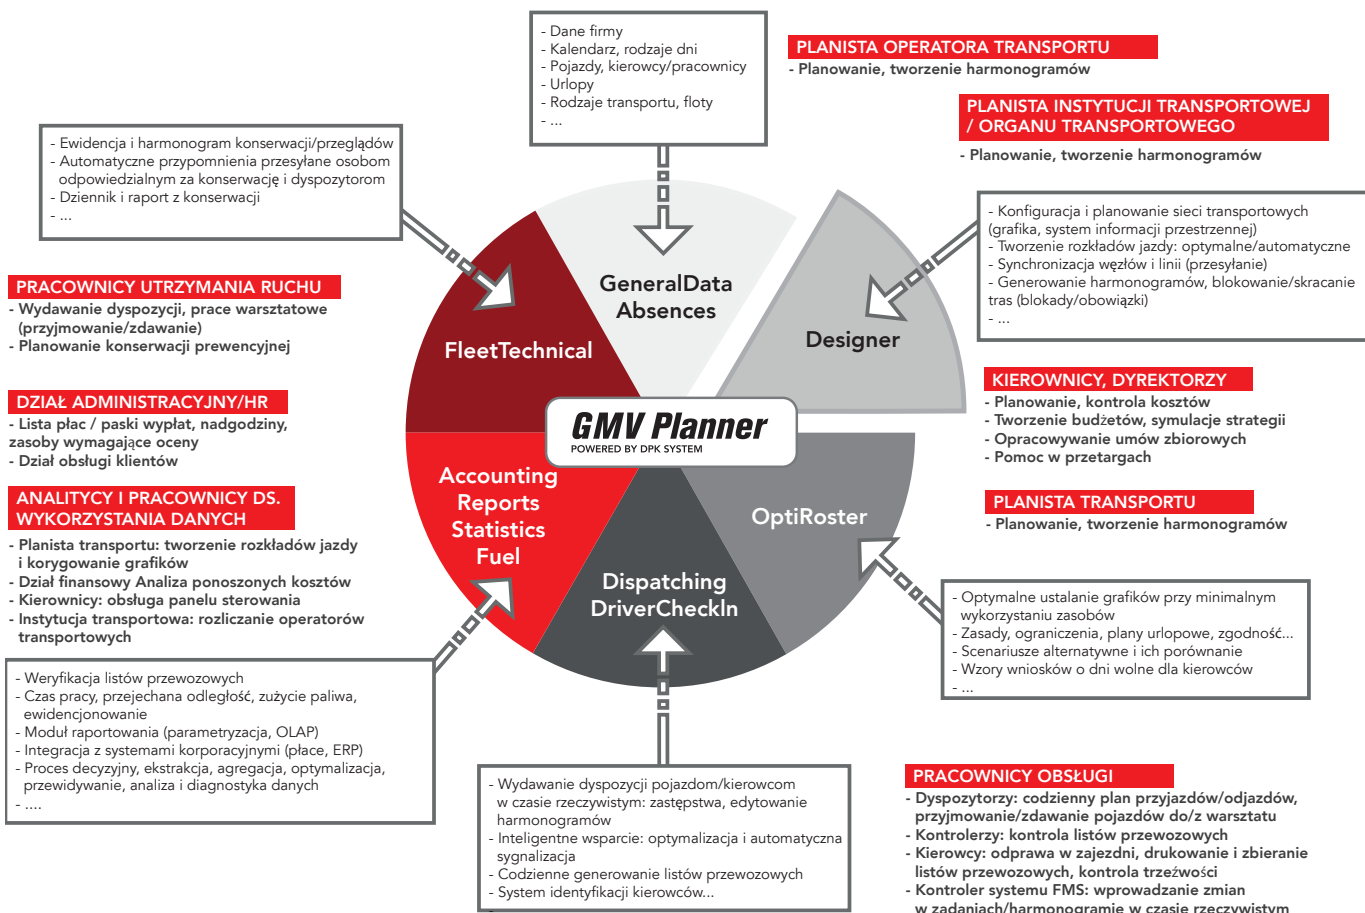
- Dane firmy
- Kalendarz, rodzaje dni
- Pojazdy, kierowcy/pracownicy
- Urlopy
- Rodzaje transportu, floty
- ...

PLANISTA OPERATORA TRANSPORTU
- Planowanie, tworzenie harmonogramów

PLANISTA INSTYTUCJI TRANSPORTOWEJ / ORGANU TRANSPORTOWEGO
- Planowanie, tworzenie harmonogramów

- Ewidencja i harmonogram konserwacji/przeglądów
- Automatyczne przypomnienia przesyłane osobom odpowiedzialnym za konserwację i dyspozytorom
- Dziennik i raport z konserwacji
- ...

- Konfiguracja i planowanie sieci transportowych (grafika, system informacji przestrzennej)
- Tworzenie rozkładów jazdy: optymalne/automatyczne
- Synchronizacja węzłów i linii (przesyłanie)
- Generowanie harmonogramów, blokowanie/skracanie tras (blokady/obowiązki)
- ...

PRACOWNICY UTRZYMANIA RUCHU
- Wydawanie dyspozycji, prace warsztatowe (przyjmowanie/zdawanie)
- Planowanie konserwacji prewencyjnej

GeneralData
Absences

FleetTechnical

Designer

DZIAŁ ADMINISTRACYJNY/HR
- Lista płac / paski wypłat, nadgodziny, zasoby wymagające oceny
- Dział obsługi klientów

KIEROWNICY, DYREKTORZY
- Planowanie, kontrola kosztów
- Tworzenie budżetów, symulacje strategii
- Opracowywanie umów zbiorowych
- Pomoc w przetargach

GMV Planner
POWERED BY DPK SYSTEM

ANALITYCY I PRACOWNICY DS. WYKORZYSTANIA DANYCH
- Planista transportu: tworzenie rozkładów jazdy i korygowanie grafików
- Dział finansowy Analiza ponoszonych kosztów
- Kierownicy: obsługa panelu sterowania
- Instytucja transportowa: rozliczanie operatorów transportowych

Accounting
Reports
Statistics
Fuel

OptiRoster

PLANISTA TRANSPORTU
- Planowanie, tworzenie harmonogramów

Dispatching
DriverCheckIn

- Optymalne ustalanie grafików przy minimalnym wykorzystaniu zasobów
- Zasady, ograniczenia, plany urlopowe, zgodność...
- Scenariusze alternatywne i ich porównanie
- Wzory wniosków o dni wolne dla kierowców
- ...

- Weryfikacja listów przewozowych
- Czas pracy, przejechana odległość, zużycie paliwa, ewidencjonowanie
- Moduł raportowania (parametryzacja, OLAP)
- Integracja z systemami korporacyjnymi (płace, ERP)
- Proces decyzyjny, ekstrakcja, agregacja, optymalizacja, przewidywanie, analiza i diagnostyka danych
- ....

- Wydawanie dyspozycji pojazdom/kierowcom w czasie rzeczywistym: zastępstwa, edytowanie harmonogramów
- Inteligentne wsparcie: optymalizacja i automatyczna sygnalizacja
- Codzienne generowanie listów przewozowych
- System identyfikacji kierowców...

PRACOWNICY OBSŁUGI
- Dyspozytorzy: codzienny plan przyjazdów/odjazdów, przyjmowanie/zdawanie pojazdów do/z warsztatu
- Kontrolerzy: kontrola listów przewozowych
- Kierowcy: odprawa w zajezdni, drukowanie i zbieranie listów przewozowych, kontrola trzeźwości
- Kontroler systemu FMS: wprowadzanie zmian w zadaniach/harmonogramie w czasie rzeczywistym